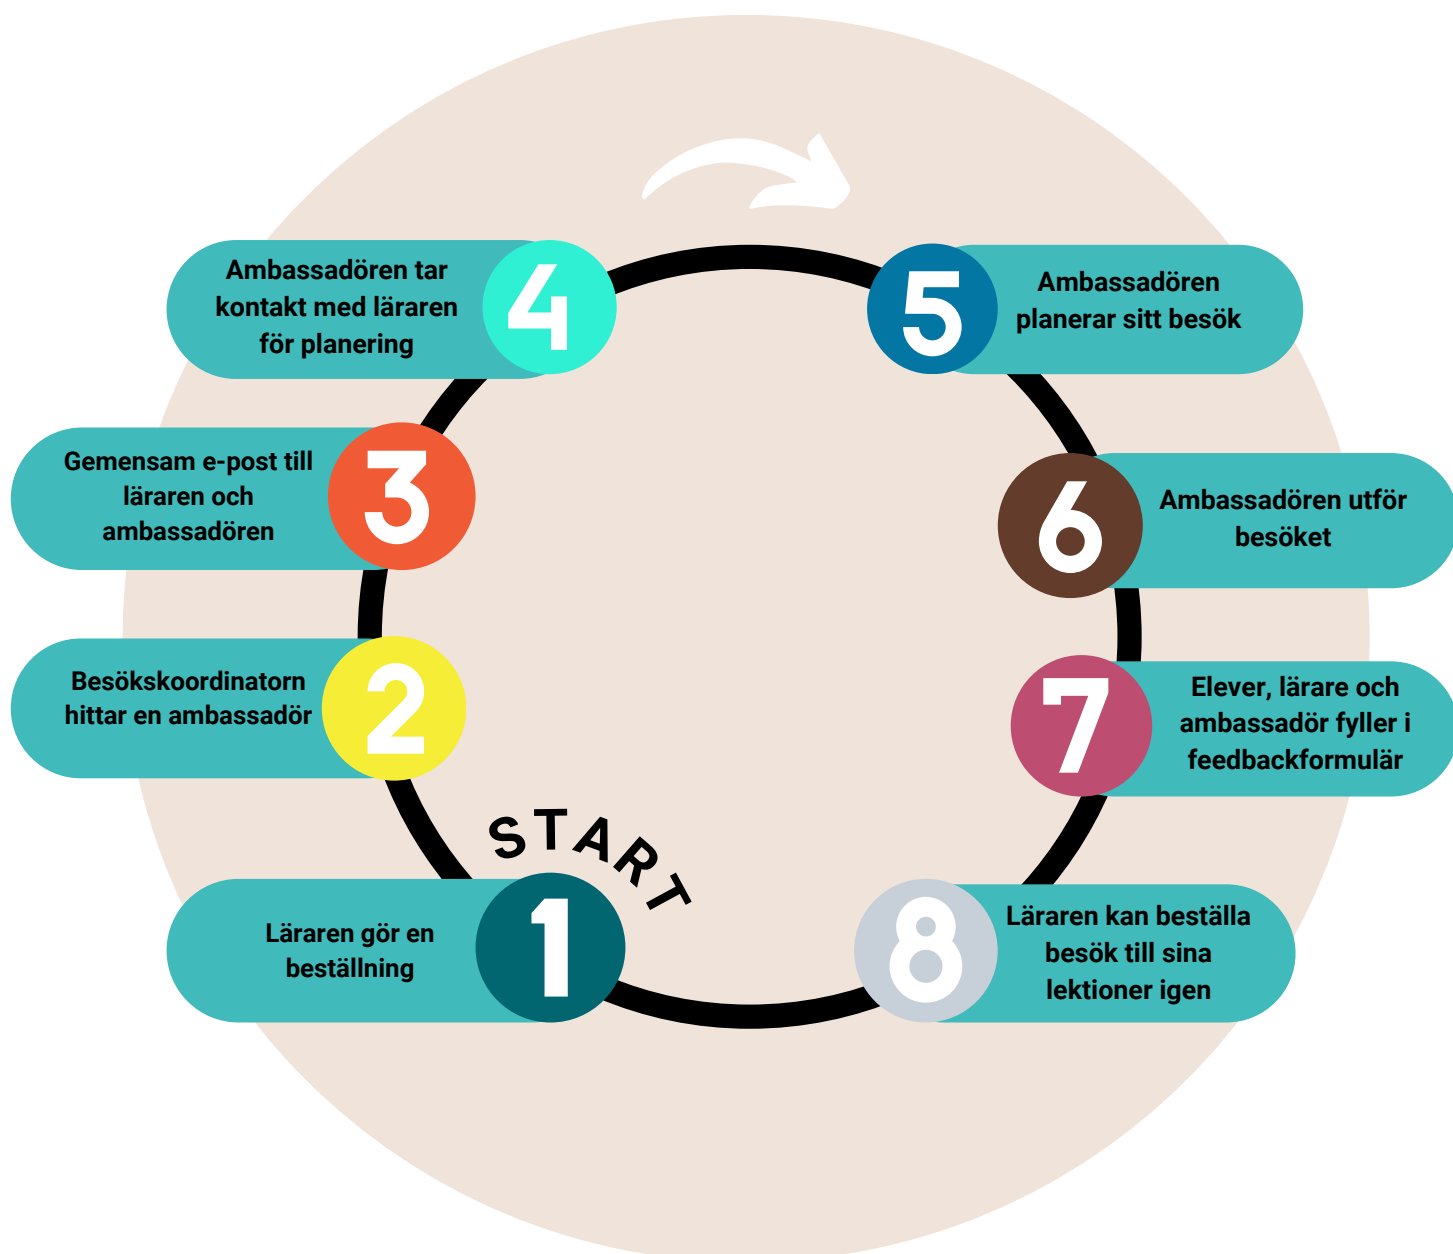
START

1
Läraren gör en beställning

2
Besökskoordinatorn hittar en ambassadör

3
Gemensam e-post till läraren och ambassadören

4
Ambassadören tar kontakt med läraren för planering

5
Ambassadören planerar sitt besök

6
Ambassadören utför besöket

7
Elever, lärare och ambassadör fyller i feedbackformulär

8
Läraren kan beställa besök till sina lektioner igen